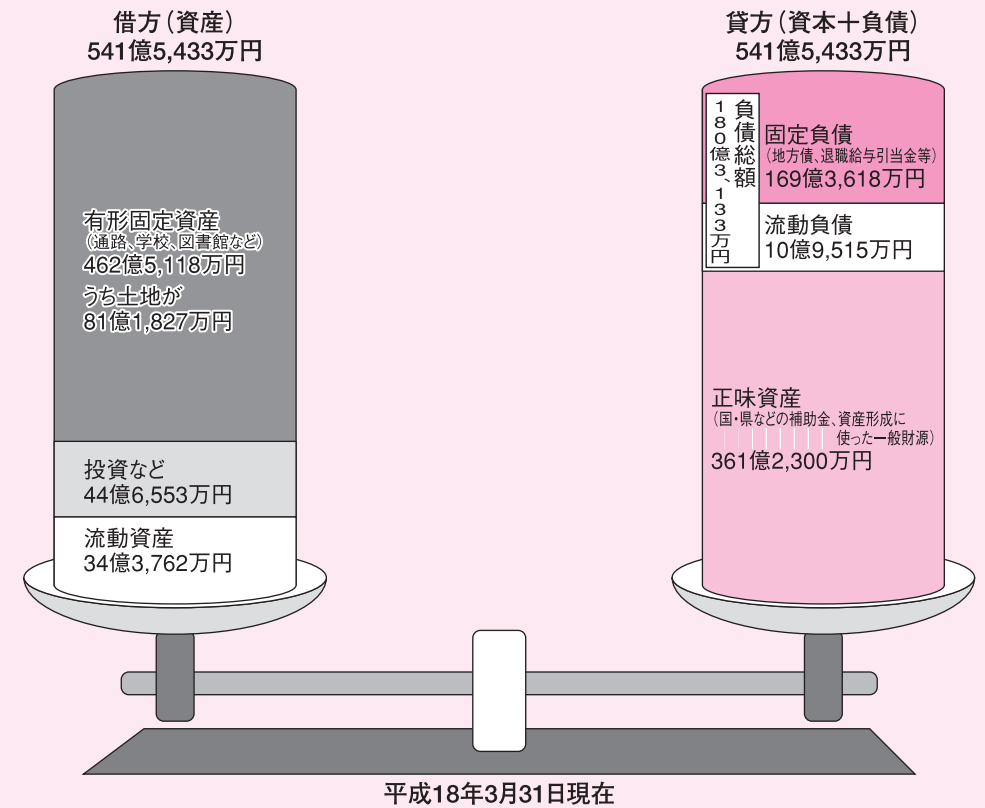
借方（資産）
541億5,433万円

貸方（資本＋負債）
541億5,433万円

有形固定資産
（通路、学校、図書館など）
462億5,118万円
うち土地が
81億1,827万円

投資など
44億6,553万円

流動資産
34億3,762万円

負債総額
180億3,133万円

固定負債
（地方債、退職給与引当金等）
169億3,618万円

流動負債
10億9,515万円

正味資産
（国・県などの補助金、資産形成に使った一般財源）
361億2,300万円

平成18年3月31日現在